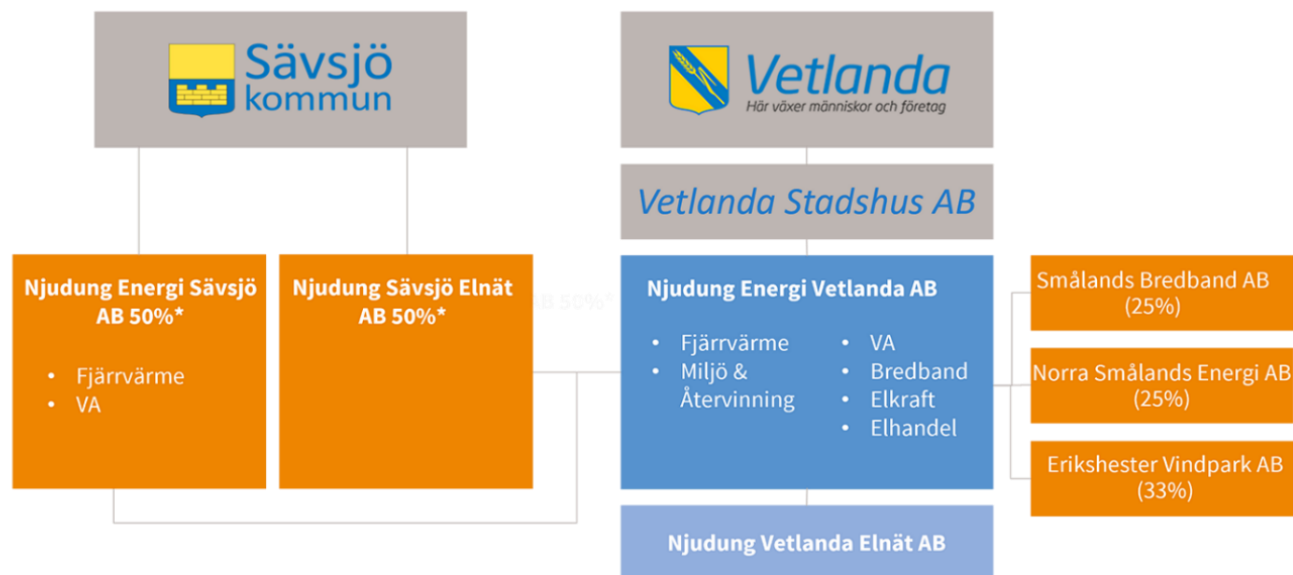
Sävsjö kommun

Vetlanda
Här växer människor och företag

Vetlanda Stadshus AB

Njudung Energi Sävsjö AB 50%*

- Fjärrvärme
- VA

Njudung Sävsjö Elnät AB 50%*

Njudung Energi Vetlanda AB

- Fjärrvärme
- Miljö & Återvinning
- VA
- Bredband
- Elkraft
- Elhandel

Smålands Bredband AB (25%)

Norra Smålands Energi AB (25%)

Erikshester Vindpark AB (33%)

Njudung Vetlanda Elnät AB